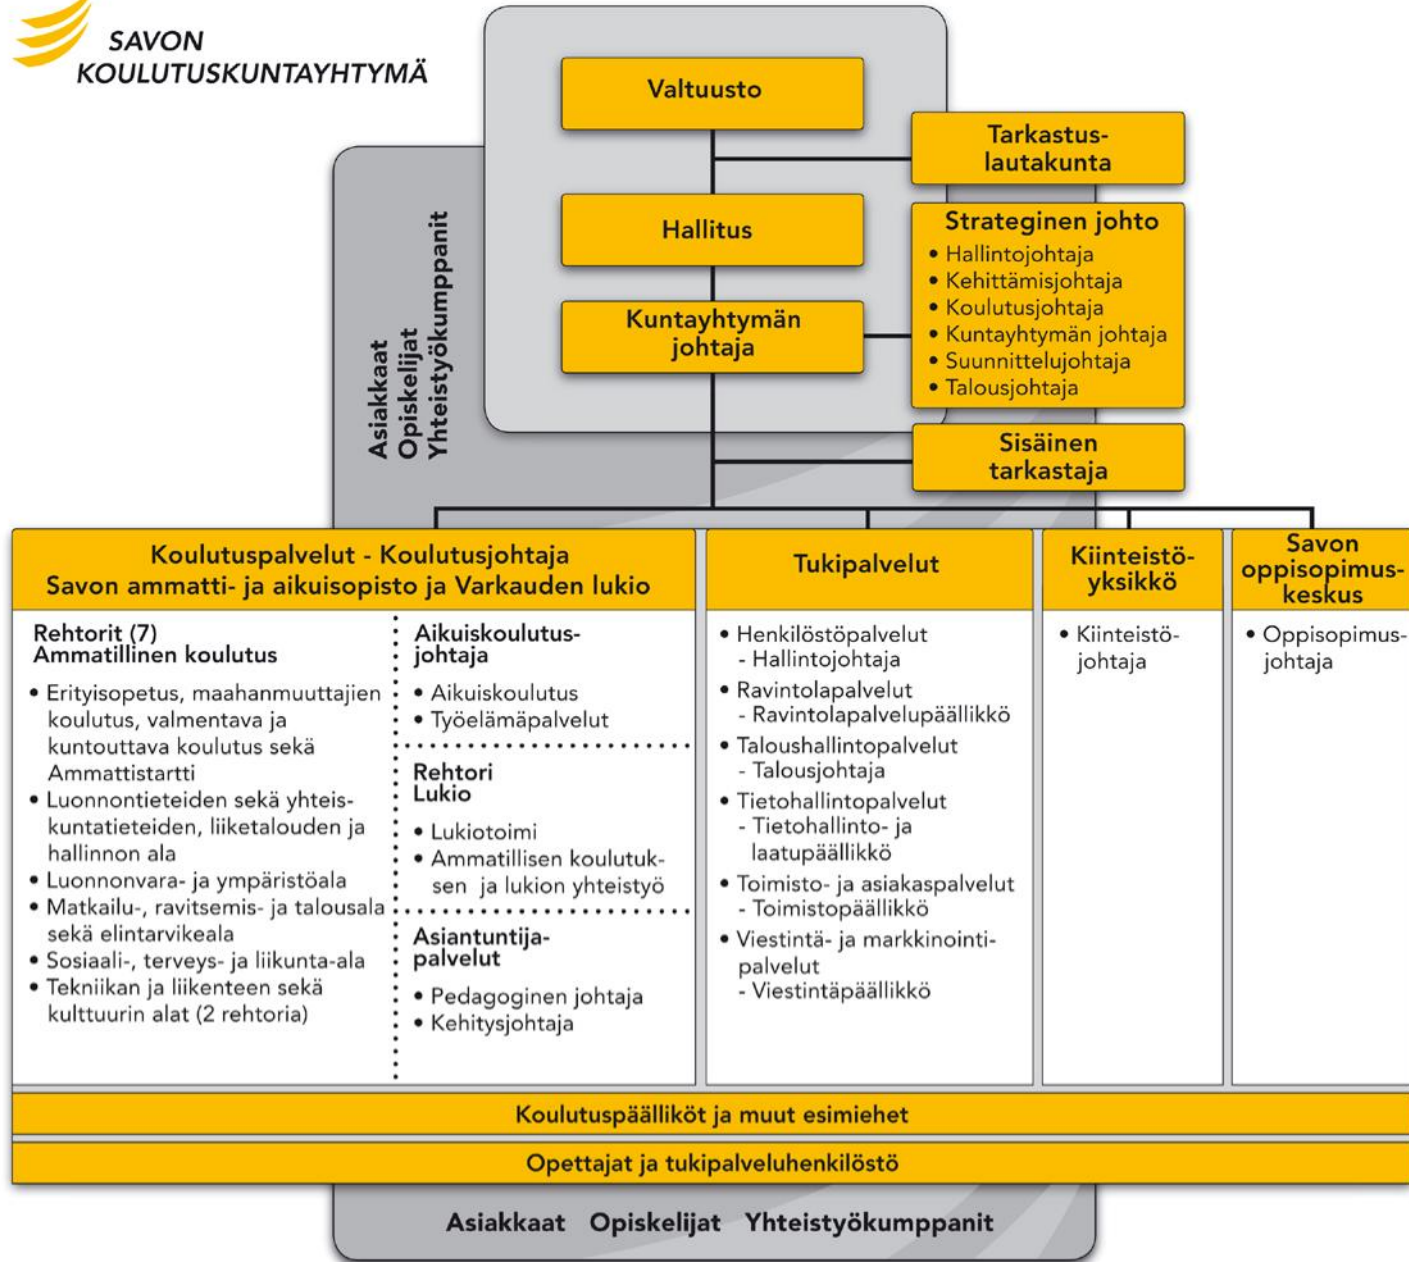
SAVON KOULUTUSKUNTAYHTYMÄ

Valtuusto

Tarkastuslautakunta

Hallitus

Strateginen johto
• Hallintojohtaja
• Kehittämisjohtaja
• Koulutusjohtaja
• Kuntayhtymän johtaja
• Suunnittelujohtaja
• Talousjohtaja

Kuntayhtymän johtaja

Asiakkaat
Opiskelijat
Yhteistyökumppanit

Sisäinen tarkastaja

Koulutuspalvelut - Koulutusjohtaja
Savon ammatti- ja aikuisopisto ja Varkauden lukio

Rehtorit (7)
Ammatillinen koulutus
• Erityisopetus, maahanmuuttajien koulutus, valmentava ja kuntouttava koulutus sekä Ammattistartti
• Luonnontieteiden sekä yhteiskuntatieteiden, liiketalouden ja hallinnon ala
• Luonnonvara- ja ympäristöala
• Matkailu-, ravitsemis- ja talousala sekä elintarvikeala
• Sosiaali-, terveys- ja liikunta-ala
• Tekniikan ja liikenteen sekä kulttuurin alat (2 rehtoria)

Aikuiskoulutusjohtaja
• Aikuiskoulutus
• Työelämäpalvelut

Rehtori
Lukio
• Lukiotoimi
• Ammatillisen koulutuksen ja lukion yhteistyö

Asiantuntijapalvelut
• Pedagoginen johtaja
• Kehitysjohtaja

Tukipalvelut
• Henkilöstöpalvelut
- Hallintojohtaja
• Ravintolapalvelut
- Ravintolapalvelupäällikkö
• Taloushallintopalvelut
- Talousjohtaja
• Tietohallintopalvelut
- Tietohallinto- ja laatupäällikkö
• Toimisto- ja asiakaspalvelut
- Toimistopäällikkö
• Viestintä- ja markkinointipalvelut
- Viestintäpäällikkö

Kiinteistöyksikkö
• Kiinteistöjohtaja

Savon oppisopimuskeskus
• Oppisopimusjohtaja

Koulutuspäälliköt ja muut esimiehet

Opettajat ja tukipalveluhenkilöstö

Asiakkaat Opiskelijat Yhteistyökumppanit